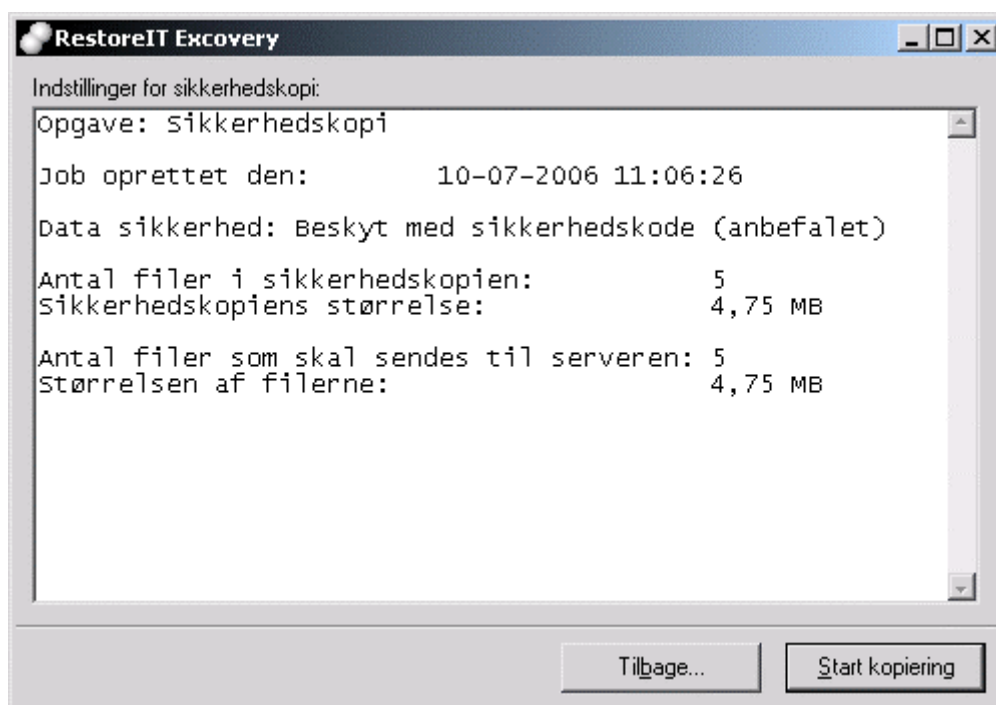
RestoreIT Excovery

Indstillinger for sikkerhedskopi:

Opgave: Sikkerhedskopi

Job oprettet den: 10-07-2006 11:06:26

Data sikkerhed: Beskyt med sikkerhedskode (anbefalet)

Antal filer i sikkerhedskopien: 5
Sikkerhedskopiens størrelse: 4,75 MB

Antal filer som skal sendes til serveren: 5
Størrelsen af filerne: 4,75 MB

Tilbage...

Start kopiering